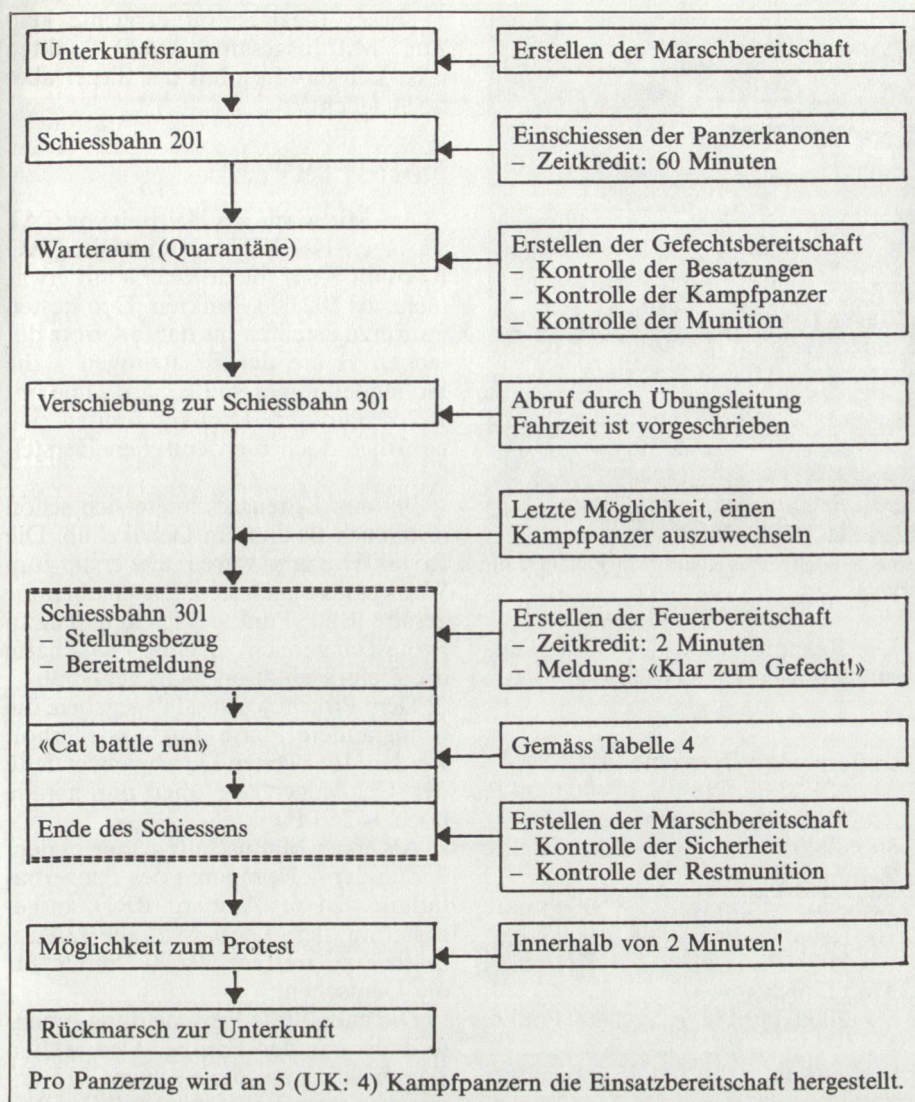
Unterkunftsraum

Erstellen der Marschbereitschaft

Schiessbahn 201

Einschiessen der Panzerkanonen
– Zeitkredit: 60 Minuten

Warteraum (Quarantäne)

Erstellen der Gefechtsbereitschaft
– Kontrolle der Besatzungen
– Kontrolle der Kampfpanzer
– Kontrolle der Munition

Verschiebung zur Schiessbahn 301

Abruf durch Übungsleitung
Fahrzeit ist vorgeschrieben

Letzte Möglichkeit, einen Kampfpanzer auszuwechseln

Schiessbahn 301
– Stellungsbezug
– Bereitmeldung

Erstellen der Feuerbereitschaft
– Zeitkredit: 2 Minuten
– Meldung: «Klar zum Gefecht!»

«Cat battle run»

Gemäss Tabelle 4

Ende des Schiessens

Erstellen der Marschbereitschaft
– Kontrolle der Sicherheit
– Kontrolle der Restmunition

Möglichkeit zum Protest

Innerhalb von 2 Minuten!

Rückmarsch zur Unterkunft

Pro Panzerzug wird an 5 (UK: 4) Kampfpanzern die Einsatzbereitschaft hergestellt.